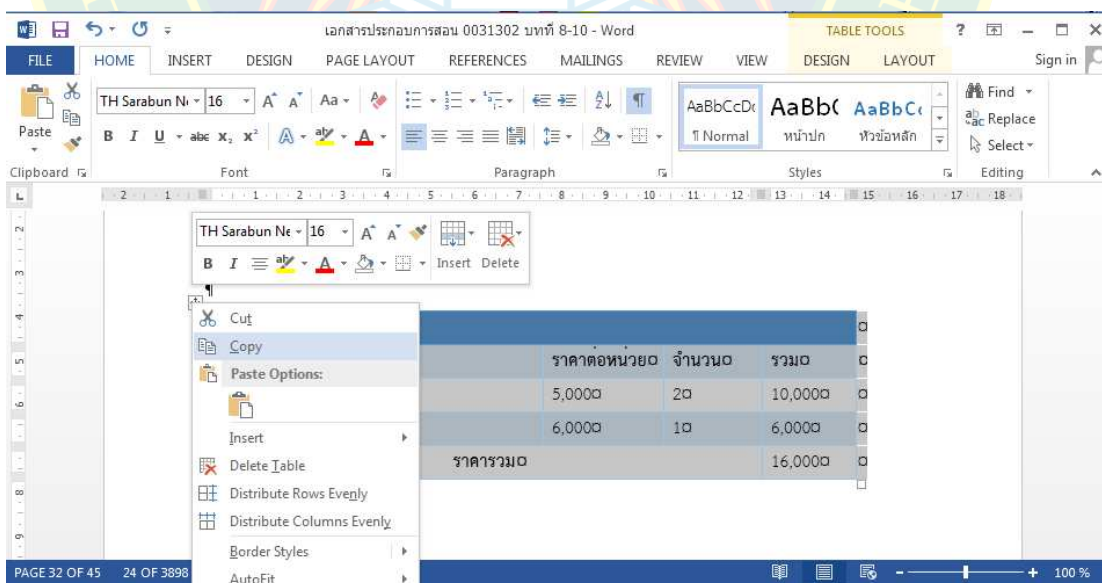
เอกสารประกอบการสอน 0031302 บทที่ 8-10 - Word

TABLE TOOLS

? — □ ×

FILE HOME INSERT DESIGN PAGE LAYOUT REFERENCES MAILINGS REVIEW VIEW DESIGN LAYOUT Sign in

Paste

TH Sarabun N 16 A A Aa

B I U abc x, x²

AaBbCcDc AaBb( AaBbC

¶ Normal หน้าปก หัวข้อหลัก

Find

Replace

Select

Clipboard Font Paragraph Styles Editing

TH Sarabun Ne 16 A A

B I Insert Delete

Cut

Copy

Paste Options:

Insert

Delete Table

Distribute Rows Evenly

Distribute Columns Evenly

Border Styles

AutoFit

| ราคาต่อหน่วย | จำนวน | รวม |
|---|---|---|
| 5,000 | 2 | 10,000 |
| 6,000 | 1 | 6,000 |
| ราคารวม | | 16,000 |

PAGE 32 OF 45 24 OF 3898

100 %